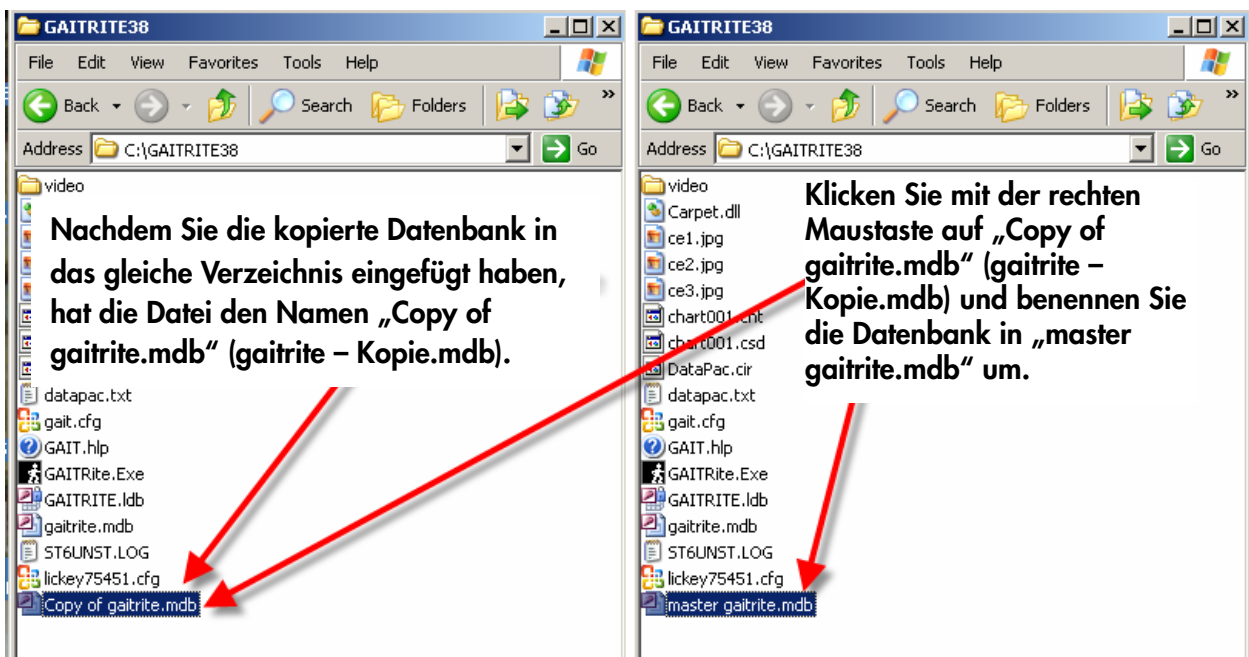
GAITRITE38

File Edit View Favorites Tools Help

Back Search Folders

Address C:\GAITRITE38 Go

video

Nachdem Sie die kopierte Datenbank in das gleiche Verzeichnis eingefügt haben, hat die Datei den Namen „Copy of gaitrite.mdb“ (gaitrite – Kopie.mdb).

datapac.txt
gait.cfg
GAIT.hlp
GAITRite.Exe
GAITRITE.ldb
gaitrite.mdb
ST6UNST.LOG
lickey75451.cfg
Copy of gaitrite.mdb

GAITRITE38

File Edit View Favorites Tools Help

Back Search Folders

Address C:\GAITRITE38 Go

video
Carpet.dll
ce1.jpg
ce2.jpg
ce3.jpg
chart001.cht
chart001.csd
DataPac.cir
datapac.txt
gait.cfg
GAIT.hlp
GAITRite.Exe
GAITRITE.ldb
gaitrite.mdb
ST6UNST.LOG
lickey75451.cfg
master gaitrite.mdb

Klicken Sie mit der rechten Maustaste auf „Copy of gaitrite.mdb“ (gaitrite – Kopie.mdb) und benennen Sie die Datenbank in „master gaitrite.mdb“ um.